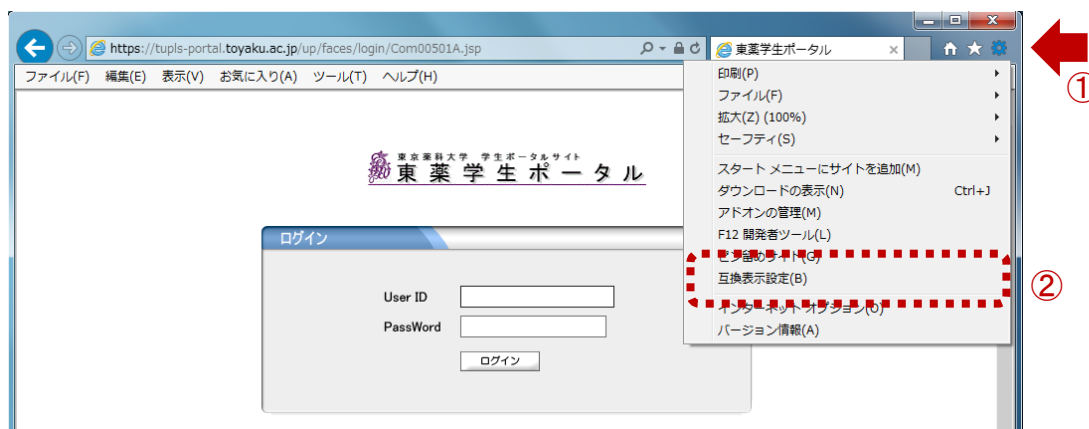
https://tupls-portal.toyaku.ac.jp/up/faces/login/Com00501A.jsp

東薬学生ポータル

ファイル(F) 編集(E) 表示(V) お気に入り(A) ツール(T) ヘルプ(H)

印刷(P)
ファイル(F)
拡大(Z) (100%)
セーフティ(S)
スタート メニューにサイトを追加(M)
ダウンロードの表示(N) Ctrl+J
アドオンの管理(M)
F12 開発者ツール(L)
ピン留めサイト(G)
互換表示設定(B)
インターネット オプション(O)
バージョン情報(A)

①
②

東京薬科大学 学生ポータルサイト
東薬学生ポータル

ログイン
User ID
PassWord
ログイン